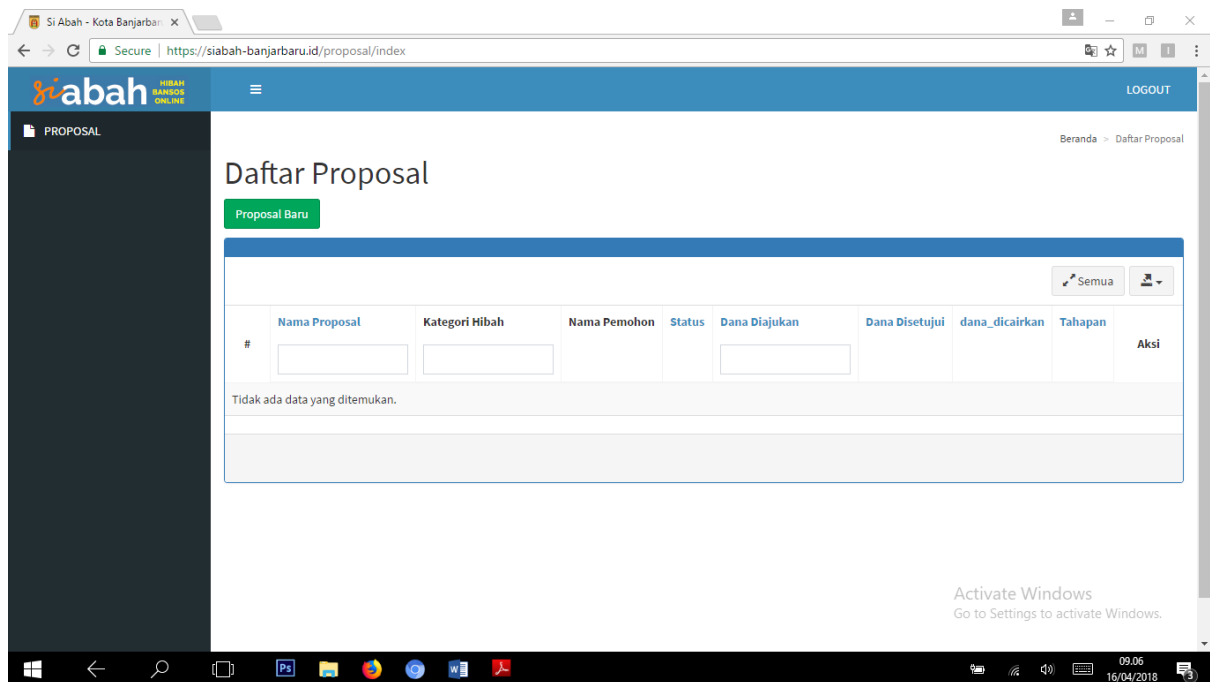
Si Abah - Kota Banjarbar ×

Secure | https://siabah-banjarbaru.id/proposal/index

siabah HIBAH BANSOS ONLINE

LOGOUT

PROPOSAL

Beranda > Daftar Proposal

Daftar Proposal

Proposal Baru

Semua

| # | Nama Proposal | Kategori Hibah | Nama Pemohon | Status | Dana Diajukan | Dana Disetujui | dana_dicairkan | Tahapan | Aksi |
|---|---|---|---|---|---|---|---|---|---|
| Tidak ada data yang ditemukan. | | | | | | | | | |

Activate Windows
Go to Settings to activate Windows.

09.06
16/04/2018